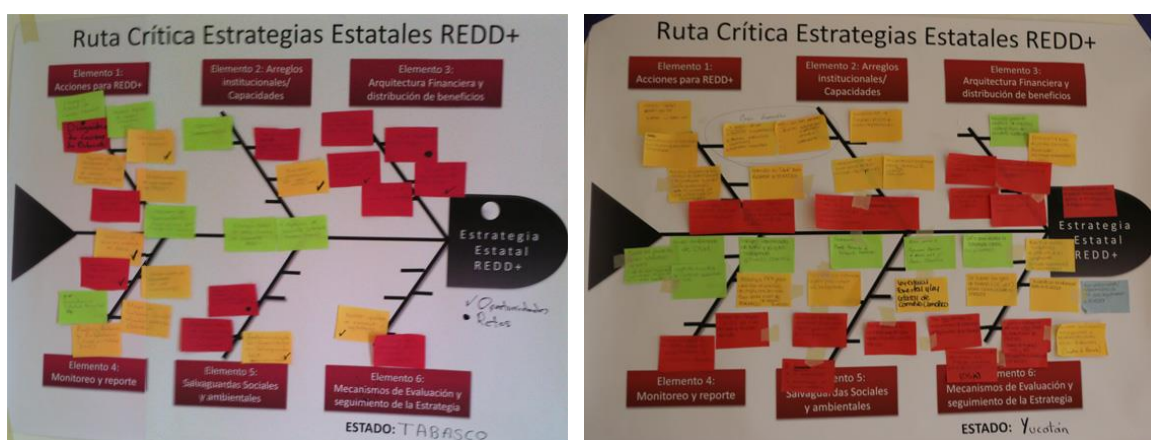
Ruta Crítica Estrategias Estatales REDD+

Elemento 1: Acciones para REDD+

Elemento 2: Arreglos institucionales/ Capacidades

Elemento 3: Arquitectura Financiera y distribución de beneficios

Estrategia Estatal REDD+

✓ Oportunidades
• Retos

Elemento 4: Monitoreo y reporte

Elemento 5: Salvaguardas Sociales y ambientales

Elemento 6: Mecanismos de Evaluación y seguimiento de la Estrategia

ESTADO: TABASCO

Ruta Crítica Estrategias Estatales REDD+

Elemento 1: Acciones para REDD+

Elemento 2: Arreglos institucionales/ Capacidades

Elemento 3: Arquitectura Financiera y distribución de beneficios

Estrategia Estatal REDD+

Elemento 4: Monitoreo y reporte

Elemento 5: Salvaguardas Sociales y ambientales

Elemento 6: Mecanismos de Evaluación y seguimiento de la Estrategia

ESTADO: Yucatán